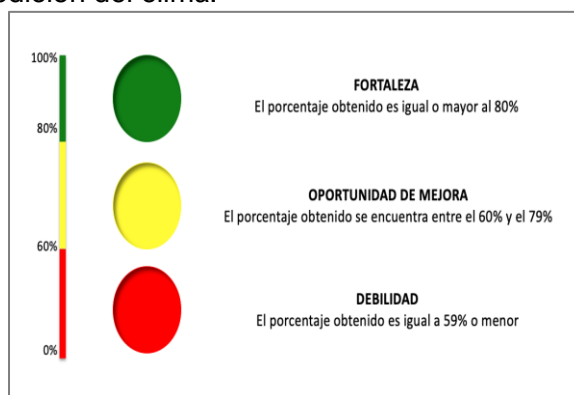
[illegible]

100%

80%

60%

0%

FORTALEZA
El porcentaje obtenido es igual o mayor al 80%

OPORTUNIDAD DE MEJORA
El porcentaje obtenido se encuentra entre el 60% y el 79%

DEBILIDAD
El porcentaje obtenido es igual a 59% o menor